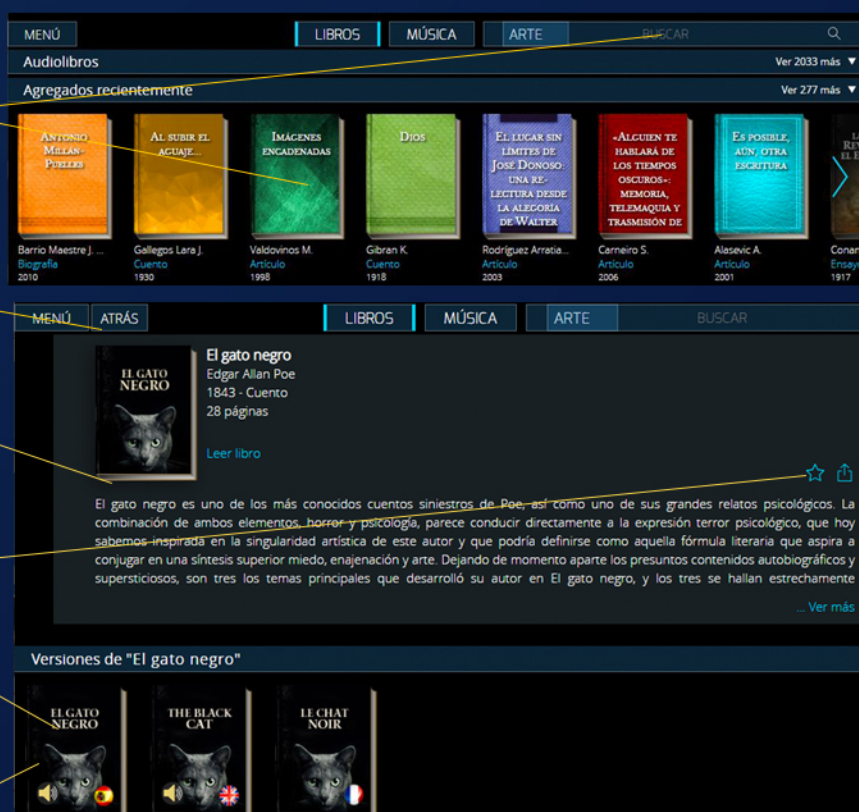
MENÚ LIBROS MÚSICA ARTE BUSCAR

Audiolibros Ver 2033 más ▼

Agregados recientemente Ver 277 más ▼

Antonio Millán-Puelles
Barrio Maestre J. ...
Biografía
2010

Al subir el aguaje...
Gallegos Lara J.
Cuento
1930

Imágenes encadenadas
Valdovinos M.
Artículo
1998

Dios
Gibran K.
Cuento
1918

El lugar sin límites de José Donoso: una relectura desde la alegoría de Walter
Rodríguez Arratia...
Artículo
2003

«Alguien te hablará de los tiempos oscuros»: memoria, telemaquia y trasmisión de
Carneiro S.
Artículo
2006

Es posible, aún, otra escritura
Alasevic A.
Artículo
2001

Conan
Ensay
1917

MENÚ ATRÁS LIBROS MÚSICA ARTE BUSCAR

El gato negro
El gato negro
Edgar Allan Poe
1843 - Cuento
28 páginas

Leer libro

El gato negro es uno de los más conocidos cuentos siniestros de Poe, así como uno de sus grandes relatos psicológicos. La combinación de ambos elementos, horror y psicología, parece conducir directamente a la expresión terror psicológico, que hoy sabemos inspirada en la singularidad artística de este autor y que podría definirse como aquella fórmula literaria que aspira a conjugar en una síntesis superior miedo, enajenación y arte. Dejando de momento aparte los presuntos contenidos autobiográficos y supersticiosos, son tres los temas principales que desarrolló su autor en El gato negro, y los tres se hallan estrechamente

... Ver más

Versiones de "El gato negro"

El gato negro
The Black Cat
Le Chat Noir